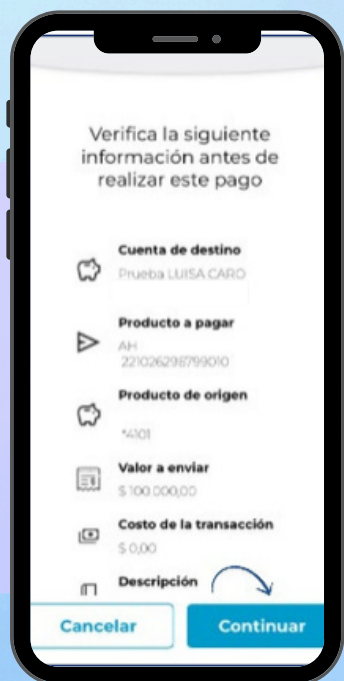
Verifica la siguiente información antes de realizar este pago

Cuenta de destino
Prueba LUISA CARO

Producto a pagar
AH
22102629879​9010

Producto de origen
*4101

Valor a enviar
$ 100.000,00

Costo de la transacción
$ 0,00

Descripción

Cancelar

Continuar